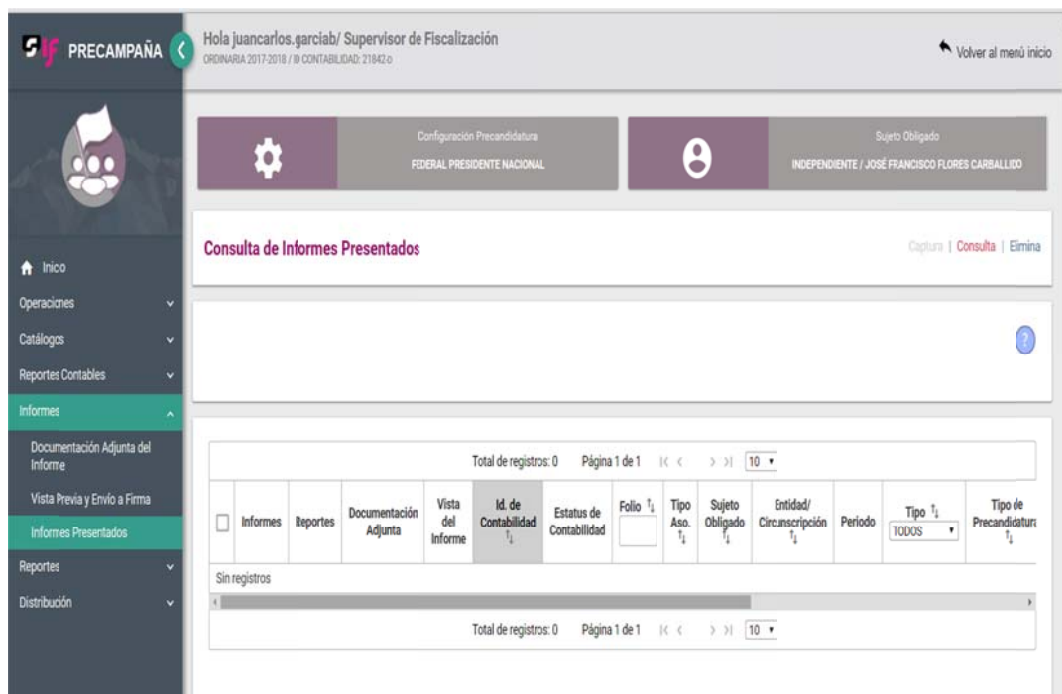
SIF PRECAMPAÑA

Hola juancarlos.garciab/ Supervisor de Fiscalización
ORDINARIA 2017-2018 / ID CONTABILIDAD: 21842

Volver al menú inicio

Configuración Precandidatura
FEDERAL PRESIDENTE NACIONAL

Sujeto Obligado
INDEPENDIENTE / JOSÉ FRANCISCO FLORES CARBALLIDO

Inico
Operaciones
Catálogos
Reportes Contables
Informes
Documentación Adjunta del Informe
Vista Previa y Envío a Firma
Informes Presentados
Reportes
Distribución

Consulta de Informes Presentados

Captura | Consulta | Elimina

Total de registros: 0 Página 1 de 1 10

| | Informes | Reportes | Documentación Adjunta | Vista del Informe | Id. de Contabilidad | Estatus de Contabilidad | Folio | Tipo Aso. | Sujeto Obligado | Entidad/ Circunscripción | Periodo | Tipo TODOS | Tipo de Precandidatura |
|---|---|---|---|---|---|---|---|---|---|---|---|---|---|
| Sin registros | | | | | | | | | | | | | |

Total de registros: 0 Página 1 de 1 10